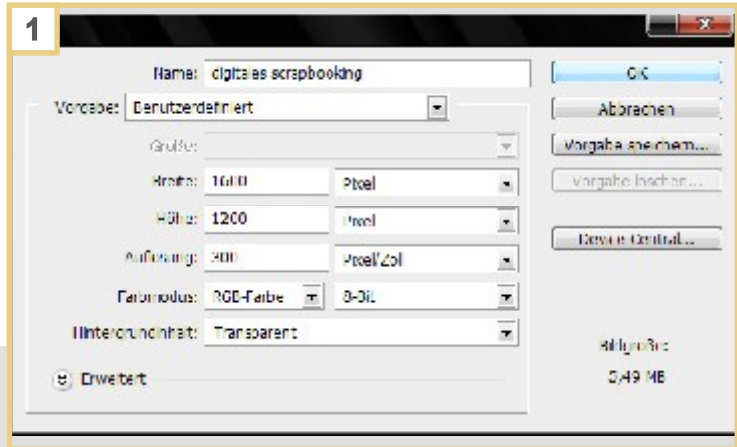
1

Name: digitales scrapbooking

OK

Vorgabe: Benutzerdefiniert

Abbrechen

Größe:

Vorgabe speichern...

Breite: 1600 Pixel

Vorgabe löschen...

Höhe: 1200 Pixel

Auflösung: 300 Pixel/Zoll

Device Central...

Farbmodus: RGB-Farbe 8-Bit

Hintergrundinhalt: Transparent

Bildgröße:

5,49 MB

Erweitert